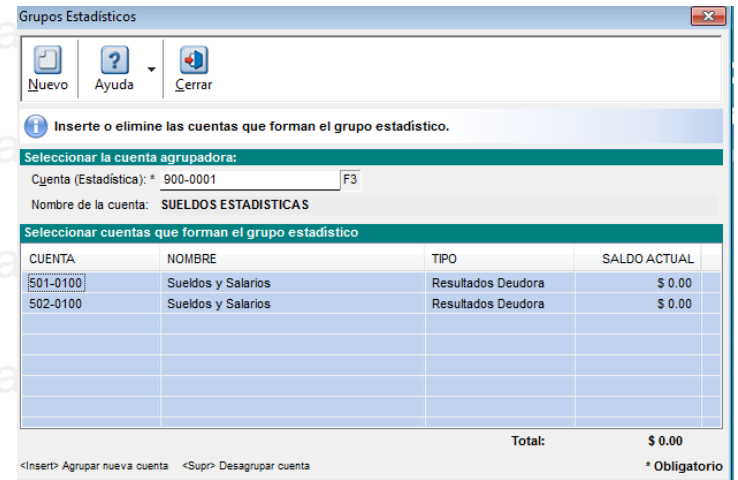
Grupos Estadísticos

Nuevo
Ayuda
Cerrar

Inserte o elimine las cuentas que forman el grupo estadístico.

Seleccionar la cuenta agrupadora:
Cuenta (Estadística): * 900-0001 F3
Nombre de la cuenta: SUELDOS ESTADISTICAS

Seleccionar cuentas que forman el grupo estadístico

| CUENTA | NOMBRE | TIPO | SALDO ACTUAL |
|---|---|---|---|
| 501-0100 | Sueldos y Salarios | Resultados Deudora | $ 0.00 |
| 502-0100 | Sueldos y Salarios | Resultados Deudora | $ 0.00 |

Total: $ 0.00

<Insert> Agrupar nueva cuenta <Supr> Desagrupar cuenta
* Obligatorio